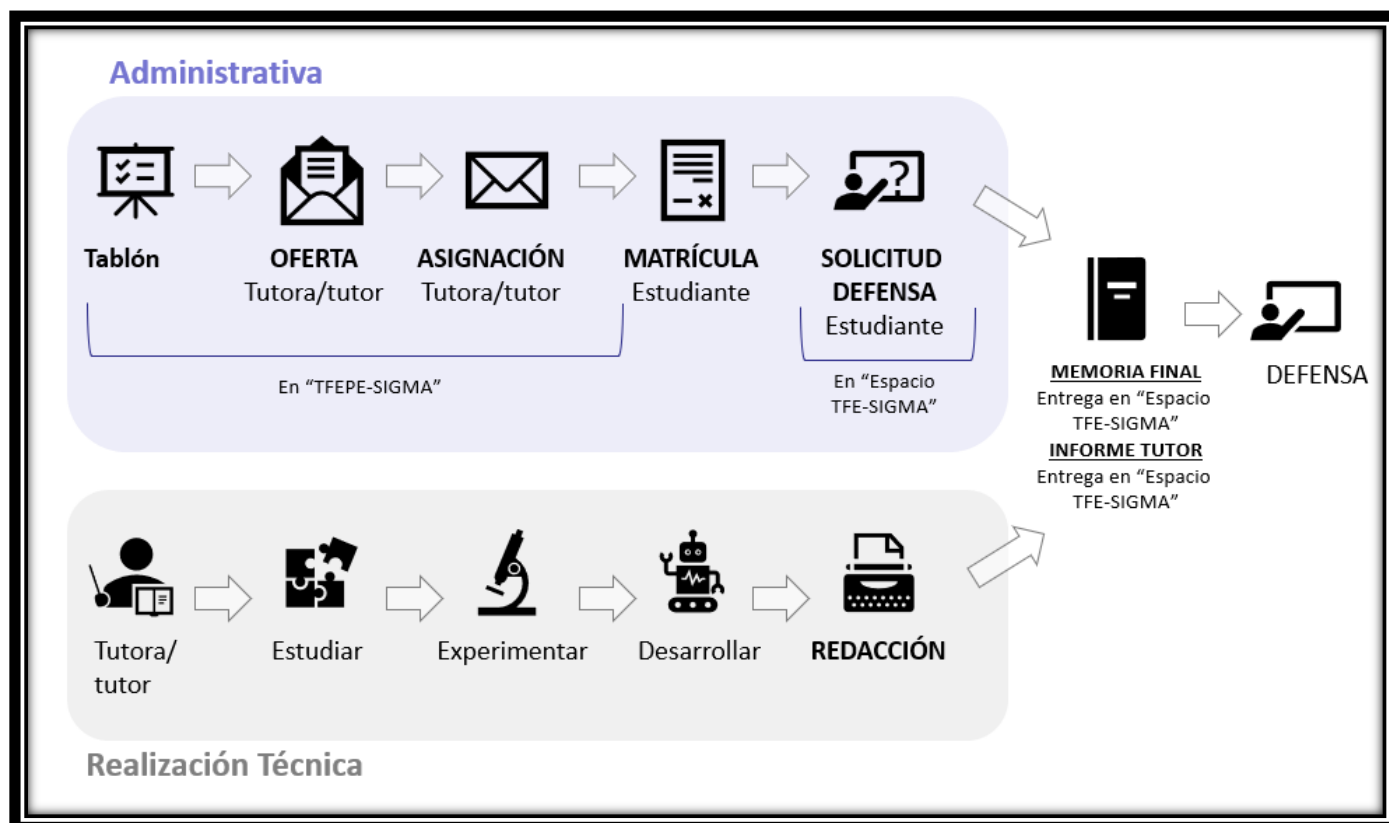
Administrativa

Tablón

OFERTA
Tutora/tutor

ASIGNACIÓN
Tutora/tutor

MATRÍCULA
Estudiante

SOLICITUD
DEFENSA
Estudiante

En "TFEPE-SIGMA"

En "Espacio TFE-SIGMA"

MEMORIA FINAL
Entrega en "Espacio TFE-SIGMA"
INFORME TUTOR
Entrega en "Espacio TFE-SIGMA"

DEFENSA

Tutora/ tutor

Estudiar

Experimentar

Desarrollar

REDACCIÓN

Realización Técnica